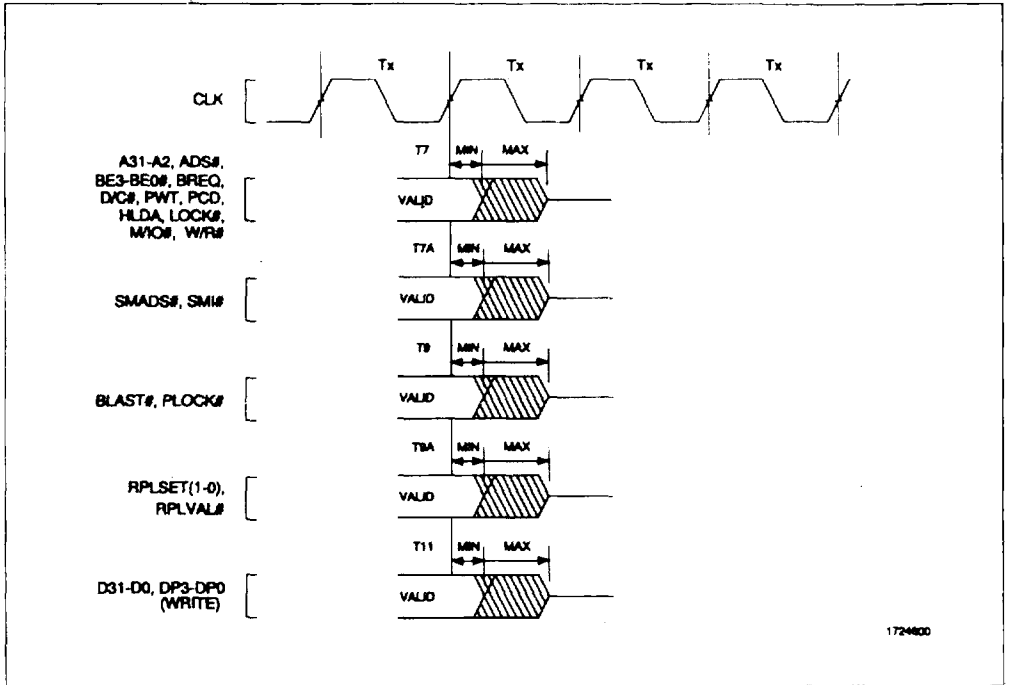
Tx Tx Tx Tx

CLK

T7 MIN MAX

A31-A2, ADS#, BE3-BE0#, BREQ, D/C#, PWT, PCD, HLDA, LOCK#, M/IO#, W/R#

VALID

T7A MIN MAX

SMADS#, SMI#

VALID

T9 MIN MAX

BLAST#, PLOCK#

VALID

T9A MIN MAX

RPLSET(1-0), RPLVAL#

VALID

T11 MIN MAX

D31-D0, DP3-DP0 (WRITE)

VALID

1724600